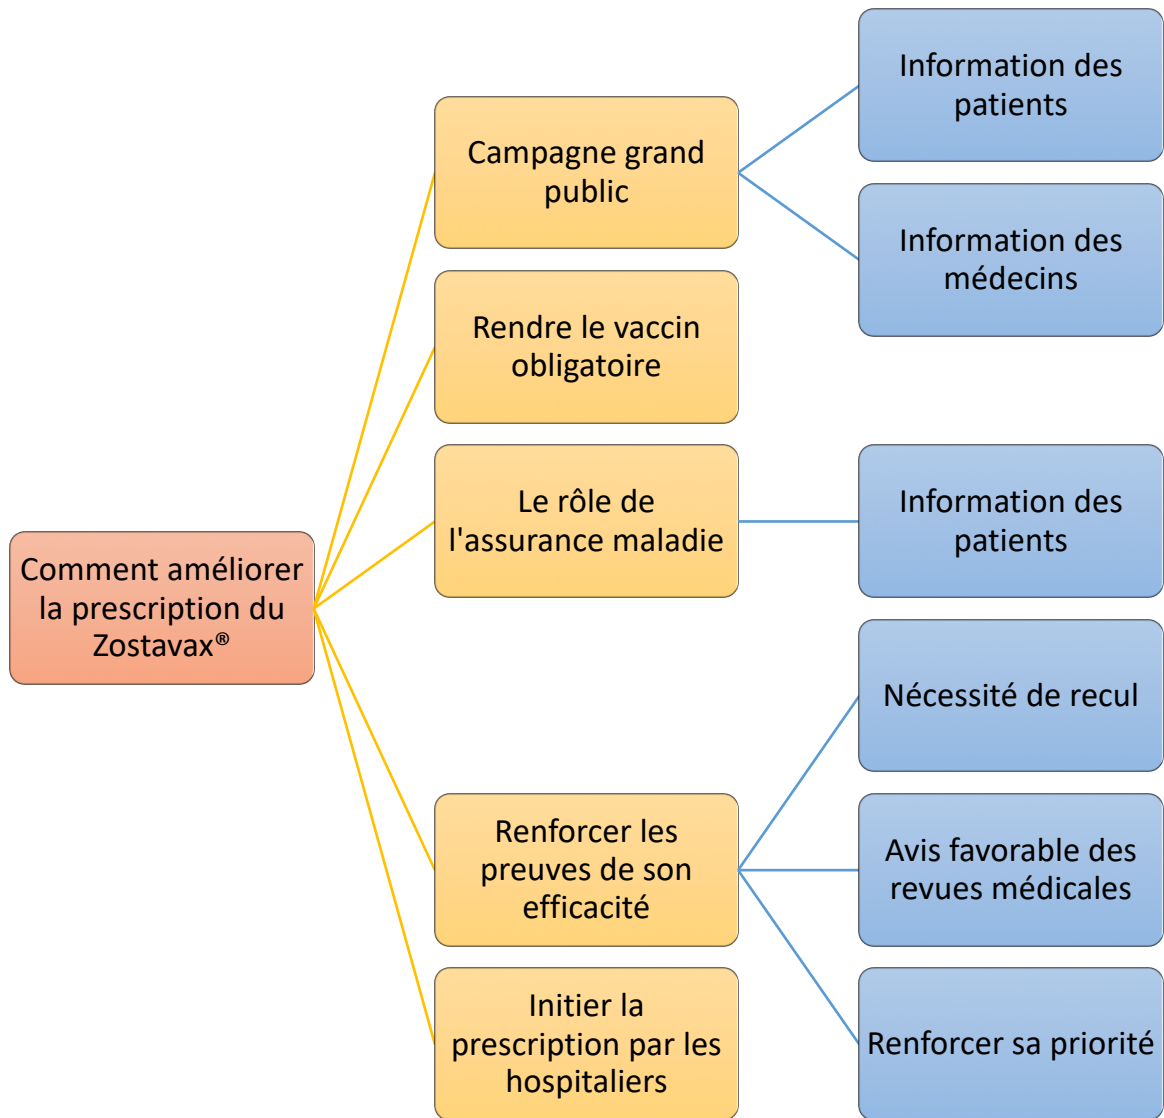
Comment améliorer la prescription du Zostavax®

Campagne grand public

Information des patients

Information des médecins

Rendre le vaccin obligatoire

Le rôle de l'assurance maladie

Information des patients

Renforcer les preuves de son efficacité

Nécessité de recul

Avis favorable des revues médicales

Renforcer sa priorité

Initier la prescription par les hospitaliers